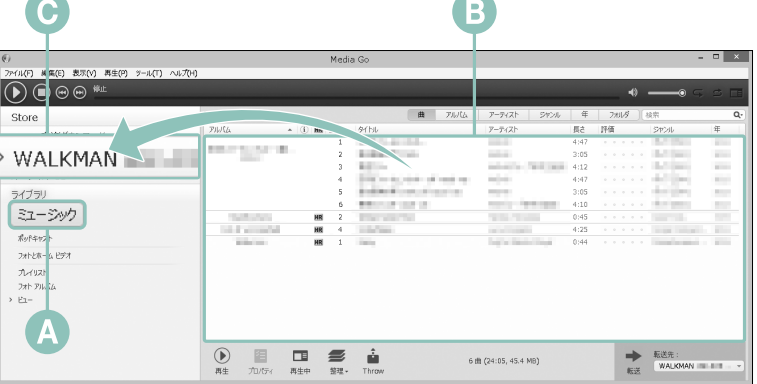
C
B
Media Go
ファイル(F) 編集(E) 表示(V) 再生(P) ツール(T) ヘルプ(H)
停止
Store
曲 アルバム アーティスト ジャンル 年 フォルダ 検索
アルバム タイトル アーティスト 長さ 評価 ジャンル 年
WALKMAN
1 4:47
2 3:05
3 4:12
4 4:47
5 3:05
6 4:10
2 0:45
4 4:25
1 0:44
ライブラリ
ミュージック
ポッドキャスト
フォトとホームビデオ
プレイリスト
フォトアルバム
› ビュー
A
再生 プロパティ 再生中 管理 Throw
6 曲 (24:05, 45.4 MB)
転送先:
WALKMAN
転送